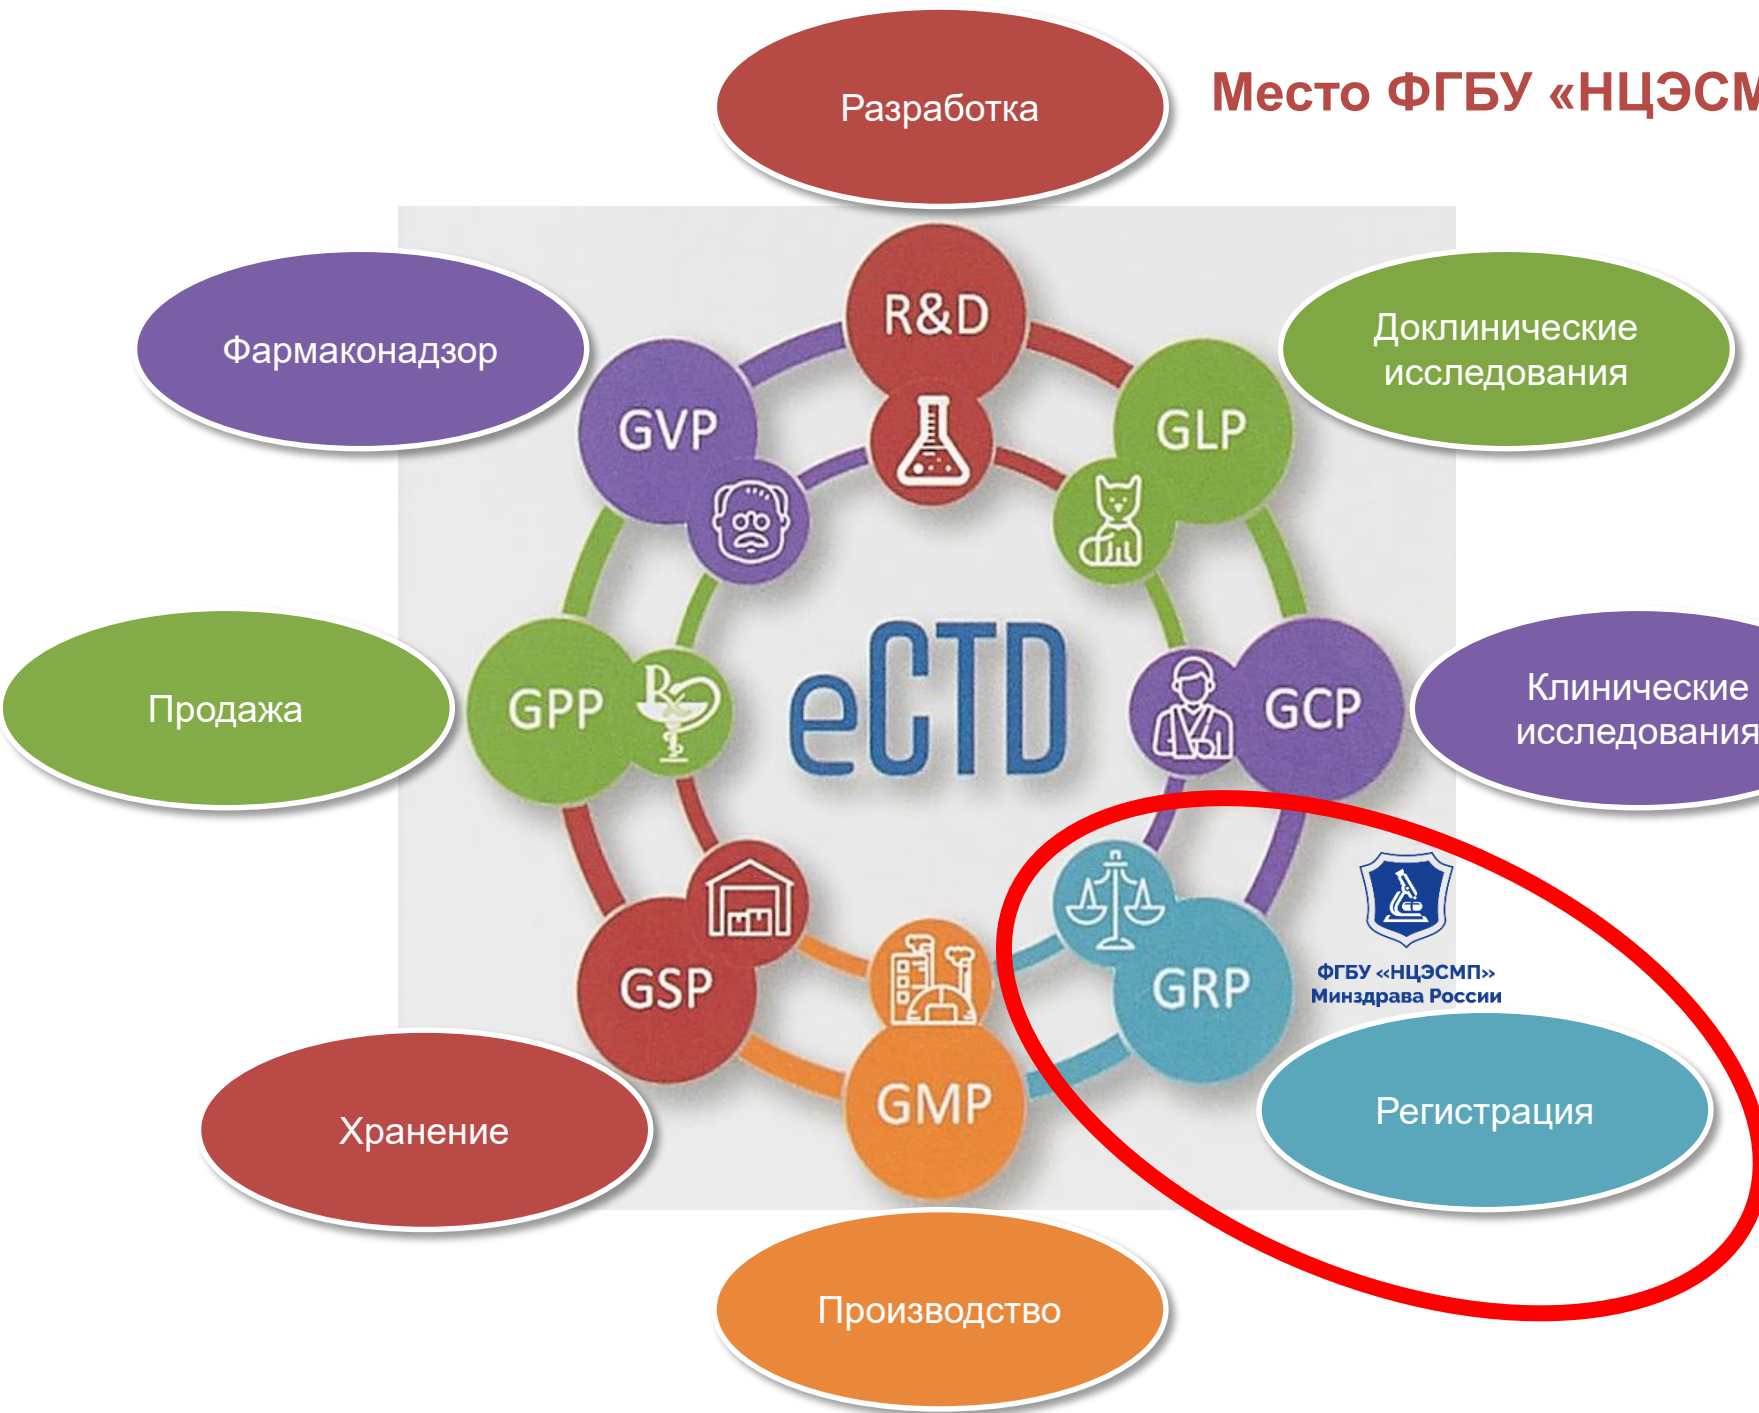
Место ФГБУ «НЦЭС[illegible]

Разработка

Фармаконадзор

Доклинические исследования

Продажа

Клинические исследования

Хранение

Регистрация

Производство

R&D

GVP

GLP

GPP

eCTD

GCP

GSP

GRP

GMP

ФГБУ «НЦЭСМП» Минздрава России